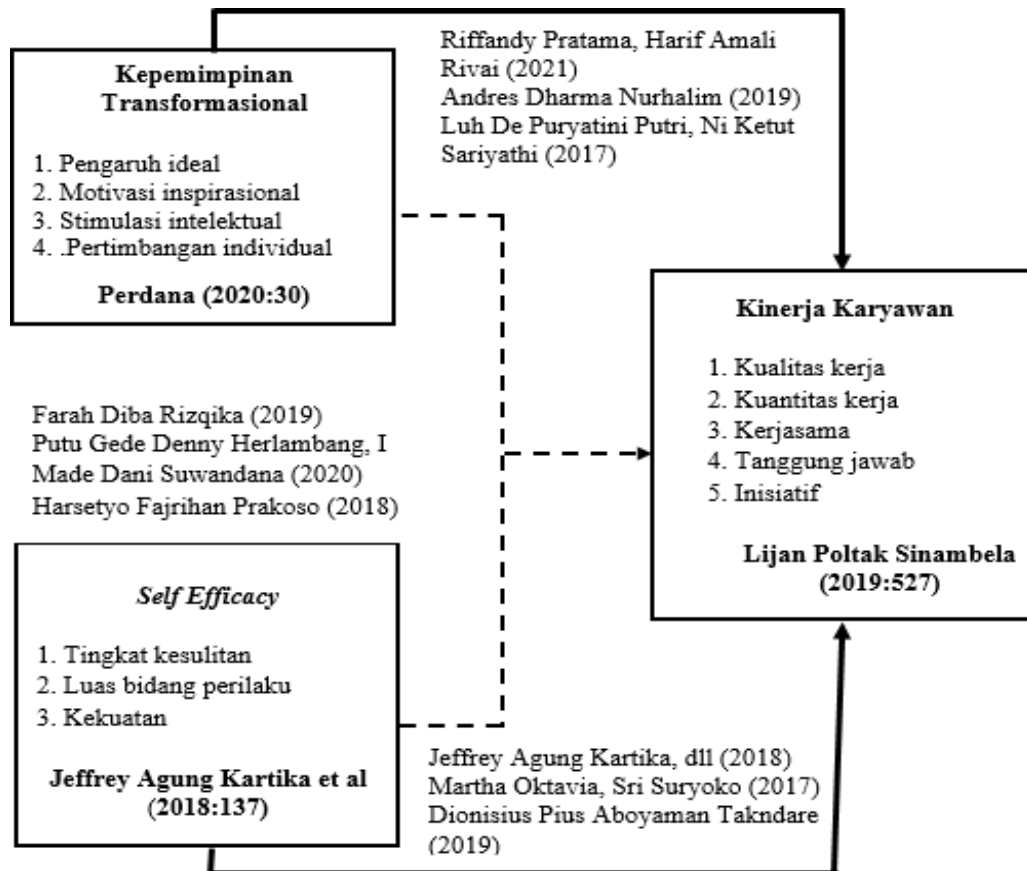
Kepemimpinan Transformasional

1. Pengaruh ideal
2. Motivasi inspirasional
3. Stimulasi intelektual
4. .Pertimbangan individual

Perdana (2020:30)

Riffandy Pratama, Harif Amali Rivai (2021)
Andres Dharma Nurhalim (2019)
Luh De Puryatini Putri, Ni Ketut Sariyathi (2017)

Kinerja Karyawan

1. Kualitas kerja
2. Kuantitas kerja
3. Kerjasama
4. Tanggung jawab
5. Inisiatif

Lijan Poltak Sinambela (2019:527)

Farah Diba Rizqika (2019)
Putu Gede Denny Herlambang, I Made Dani Suwandana (2020)
Harsetyo Fajrihan Prakoso (2018)

Self Efficacy

1. Tingkat kesulitan
2. Luas bidang perilaku
3. Kekuatan

Jeffrey Agung Kartika et al (2018:137)

Jeffrey Agung Kartika, dll (2018)
Martha Oktavia, Sri Suryoko (2017)
Dionisius Pius Aboyaman Takndare (2019)